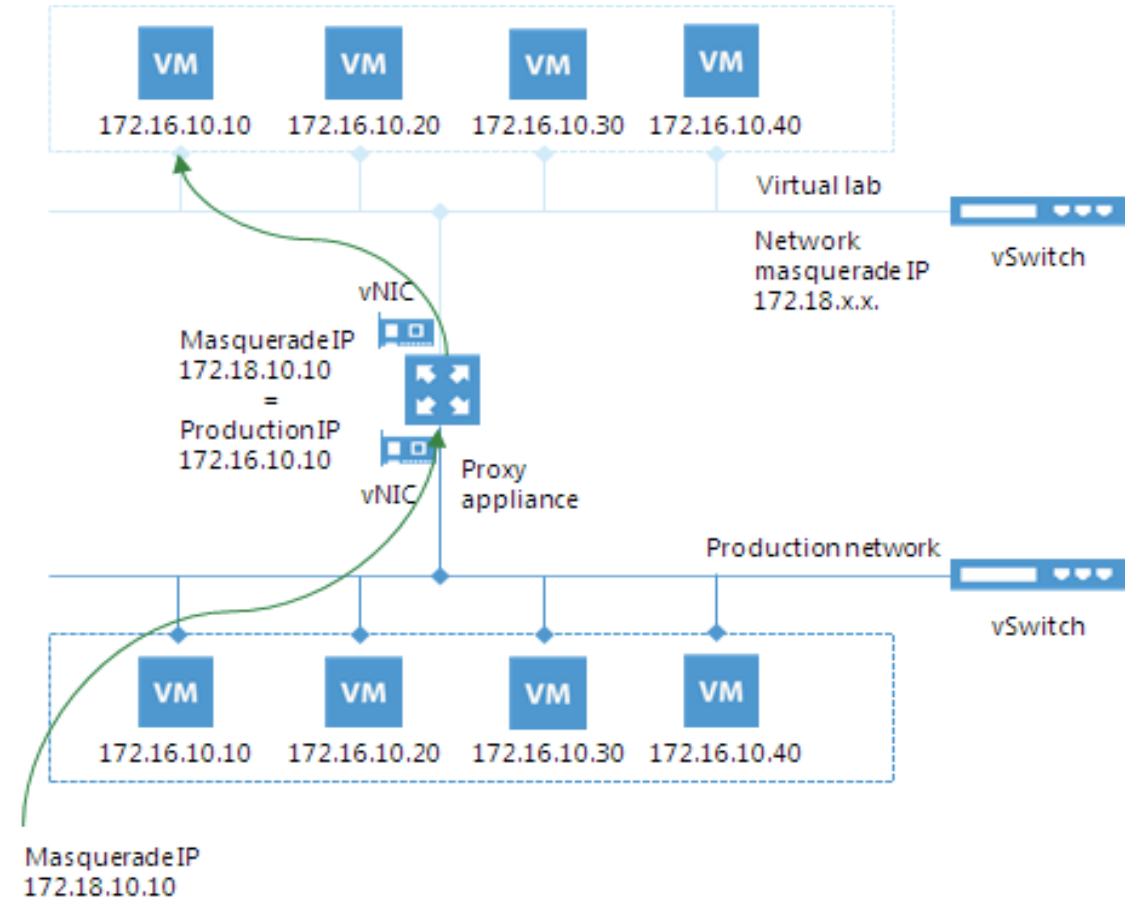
VM
172.16.10.10

VM
172.16.10.20

VM
172.16.10.30

VM
172.16.10.40

Virtual lab

Network masquerade IP 172.18.x.x.

vSwitch

vNIC

Masquerade IP
172.18.10.10
=
Production IP
172.16.10.10

vNIC

Proxy appliance

Production network

vSwitch

VM
172.16.10.10

VM
172.16.10.20

VM
172.16.10.30

VM
172.16.10.40

Masquerade IP
172.18.10.10